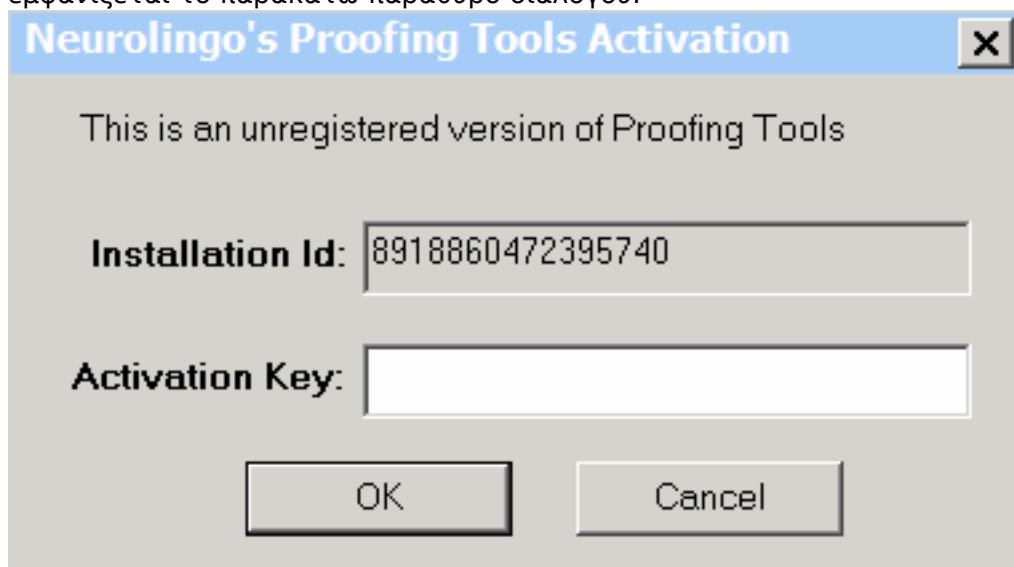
εμφανίζεται το παρακάτω παράθυρο διαλόγου:

Neurolingo's Proofing Tools Activation

×

This is an unregistered version of Proofing Tools

Installation Id: 8918860472395740

Activation Key:

OK

Cancel